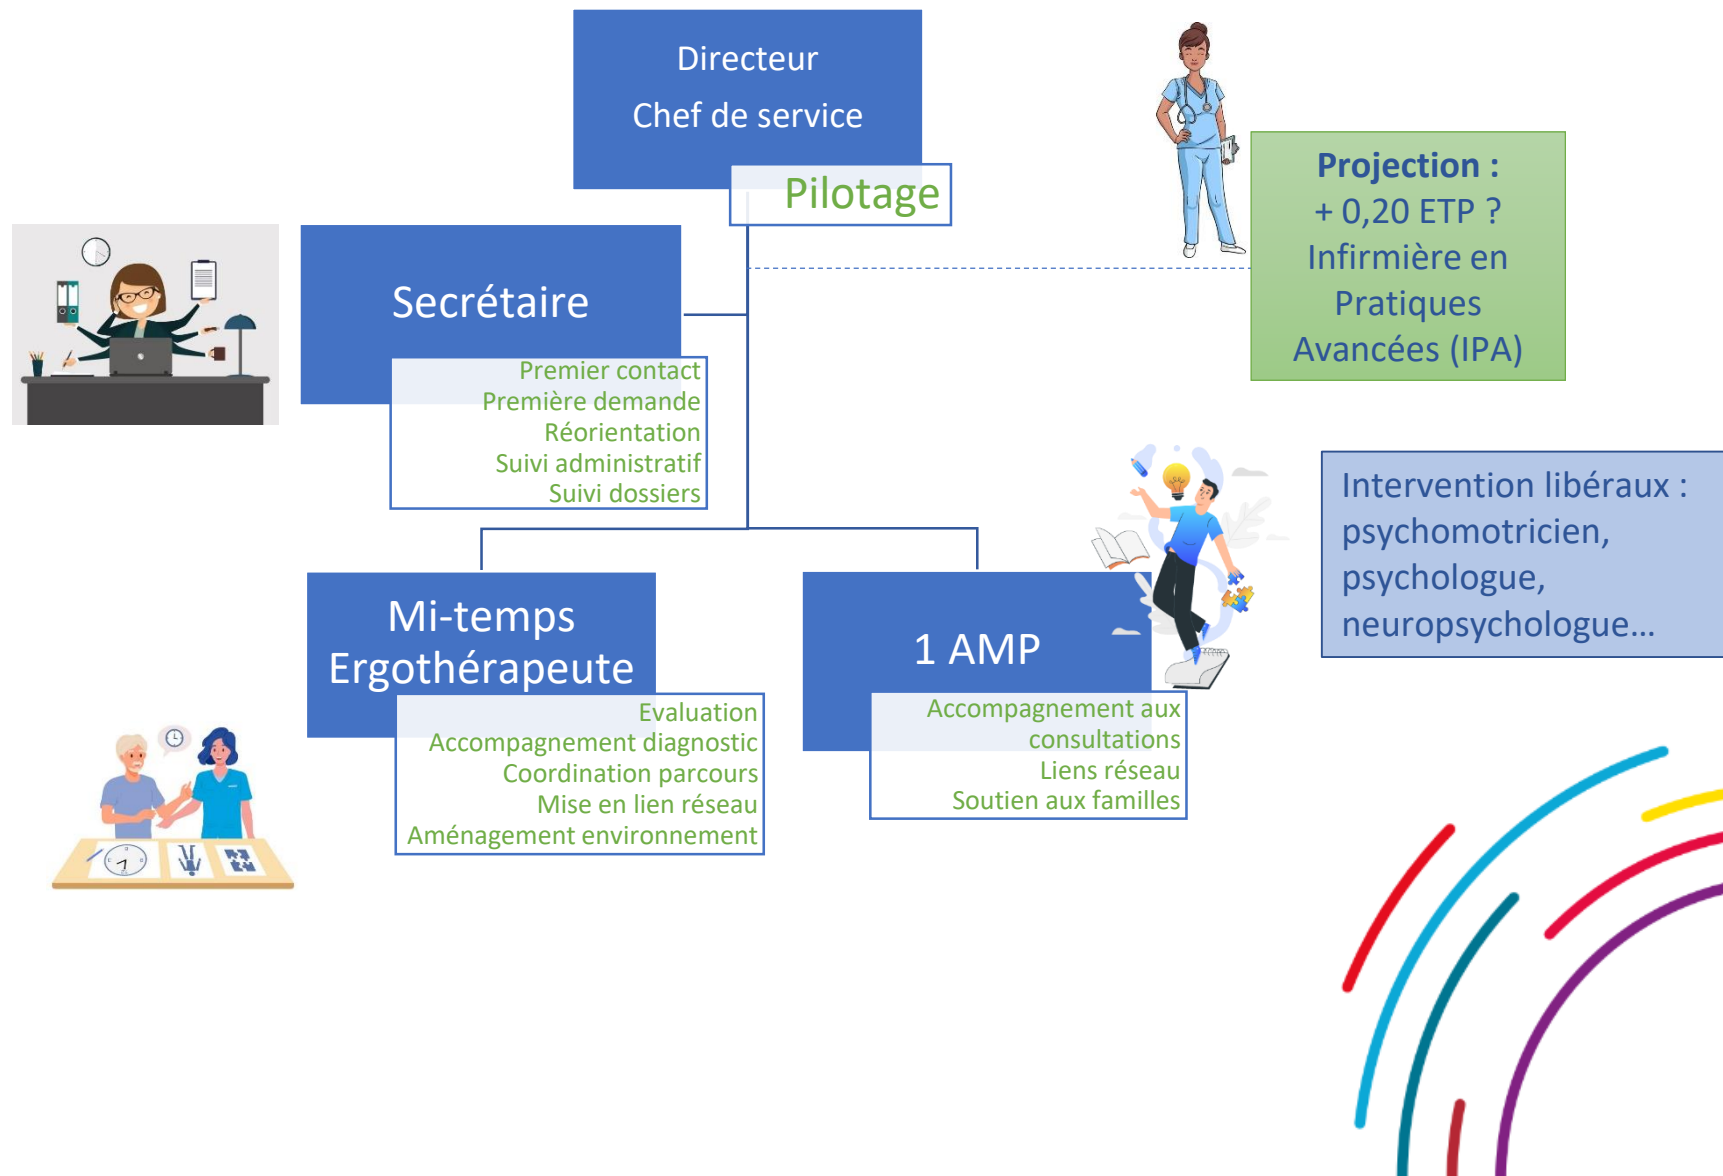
Directeur
Chef de service

Pilotage

Projection :
+ 0,20 ETP ?
Infirmière en Pratiques Avancées (IPA)

Secrétaire

Premier contact
Première demande
Réorientation
Suivi administratif
Suivi dossiers

Intervention libéraux : psychomotricien, psychologue, neuropsychologue…

Mi-temps Ergothérapeute

Evaluation
Accompagnement diagnostic
Coordination parcours
Mise en lien réseau
Aménagement environnement

1 AMP

Accompagnement aux consultations
Liens réseau
Soutien aux familles